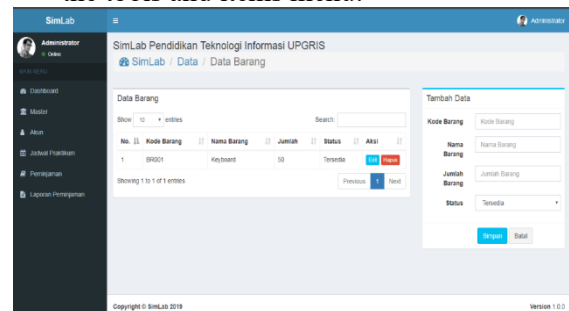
SimLab
Administrator
Administrator
● Online
MAIN MENU
Dashboard
Master
Akun
Jadwal Praktikum
Peminjaman
Laporan Peminjaman

SimLab Pendidikan Teknologi Informasi UPGRIS
SimLab / Data / Data Barang

Data Barang
Show 10 entries
Search:

| No. | Kode Barang | Nama Barang | Jumlah | Status | Aksi |
|---|---|---|---|---|---|
| 1 | BR001 | Keyboard | 50 | Tersedia | Edit Hapus |

Showing 1 to 1 of 1 entries
Previous 1 Next

Tambah Data
Kode Barang: Kode Barang
Nama Barang: Nama Barang
Jumlah Barang: Jumlah Barang
Status: Tersedia
Simpan Batal

Copyright © SimLab 2019
Version 1.0.0